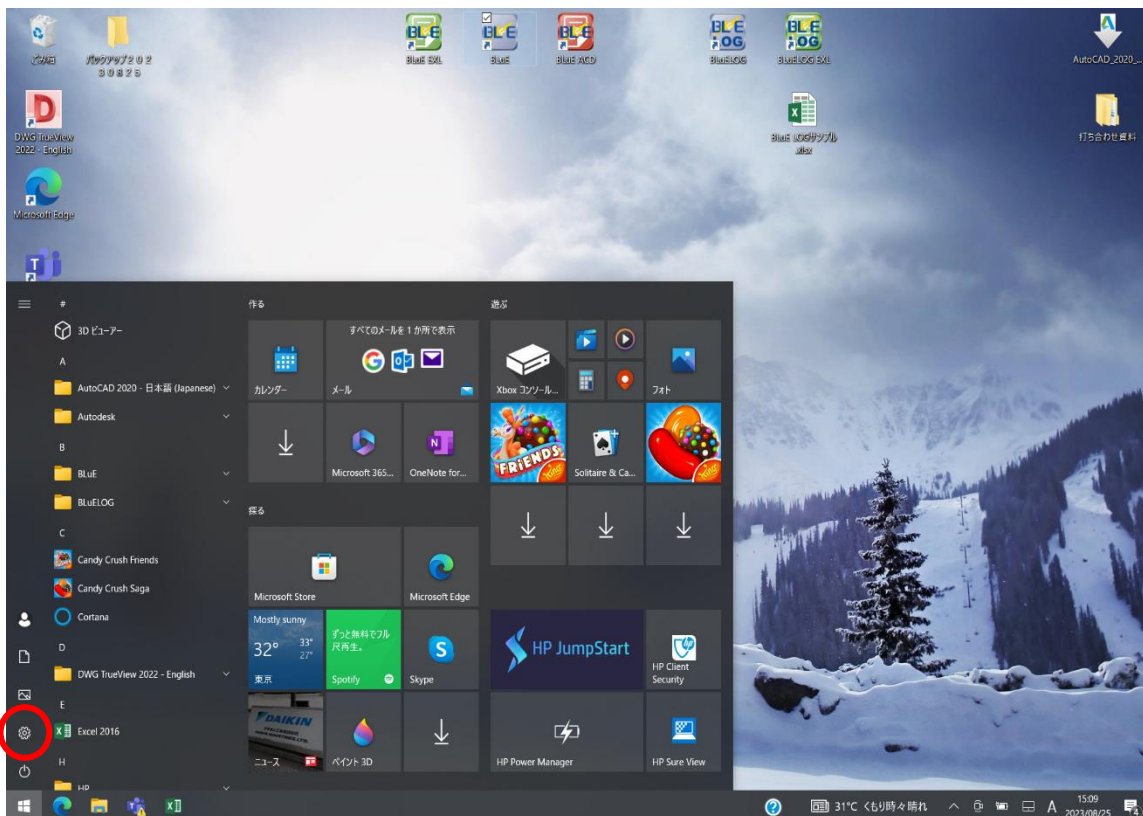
ごみ箱
バックアップ２０２３０８２５
BLuE EXL
BLuE
BLuE ACD
BLuELOG
BLuELOG EXL
AutoCAD_2020_...
DWG TrueView 2022 - English
BLuE LOGサンプル.xlsx
打ち合わせ資料
Microsoft Edge

#
3D ビューアー
A
AutoCAD 2020 - 日本語 (Japanese)
Autodesk
B
BLuE
BLuELOG
C
Candy Crush Friends
Candy Crush Saga
Cortana
D
DWG TrueView 2022 - English
E
Excel 2016
H
HP

作る
カレンダー
すべてのメールを 1 か所で表示
メール
Microsoft 365...
OneNote for...
探る
Microsoft Store
Microsoft Edge
Mostly sunny
32°
33°
27°
東京
ずっと無料でフル尺再生。
Spotify
Skype
DAIKIN
ニュース
ペイント 3D

遊ぶ
Xbox コンソール...
フォト
FRIENDS
Solitaire & Ca...
HP JumpStart
HP Client Security
HP Power Manager
HP Sure View

31°C くもり時々晴れ
A
15:09
2023/08/25